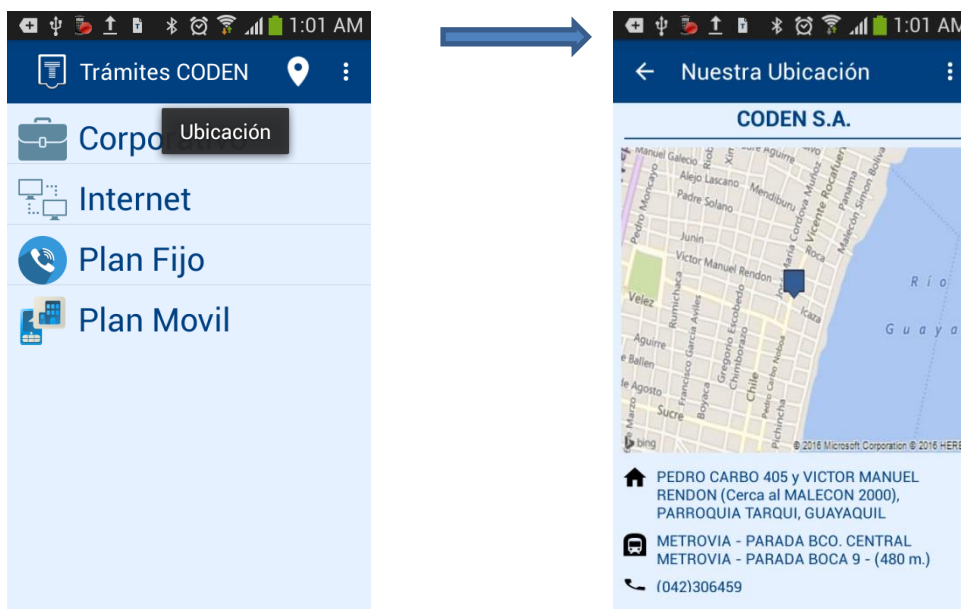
1:01 AM

Trámites CODEN

Corpo Ubicación

Internet

Plan Fijo

Plan Movil

1:01 AM

Nuestra Ubicación

CODEN S.A.

Manuel Galecio
Alejo Lascano
Padre Solano
Mendiburu
Junin
Victor Manuel Rendon
Velez
Aguirre
Ballen
de Agosto
Sucre
Marzo
Pedro Moncayo
Rumichaca
Francisco Garcia Aviles
Gregorio Escobedo
Chimborazo
Boyaca
Chile
Pedro Carbo
Pichincha
Jose María Córdova
Vicente Rocafuerte
Muñoz
Panama
Malecon Simon Bolivar
Roca
Icaza
Aguirre
Rio
Guaya
bing
© 2016 Microsoft Corporation © 2016 HERE

PEDRO CARBO 405 y VICTOR MANUEL RENDON (Cerca al MALECON 2000), PARROQUIA TARQUI, GUAYAQUIL

METROVIA - PARADA BCO. CENTRAL
METROVIA - PARADA BOCA 9 - (480 m.)

(042)306459